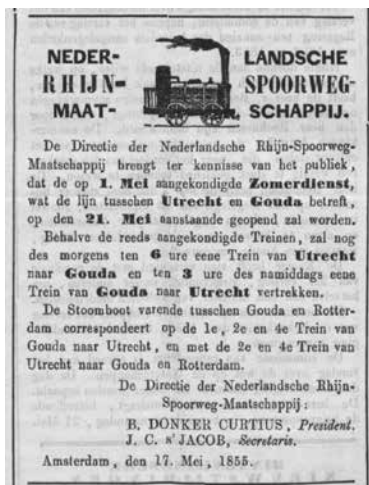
NEDER- LANDSCHE
RHIJN- SPOORWEG-
MAAT- SCHAPPIJ.

De Directie der Nederlandsche Rhijn-Spoorweg-Maatschappij brengt ter kennisse van het publiek, dat de op 1. Mei aangekondigde Zomerdienst, wat de lijn tusschen Utrecht en Gouda betreft, op den 21. Mei aanstaande geopend zal worden.

Behalve de reeds aangekondigde Treinen, zal nog des morgens ten 6 ure eene Trein van Utrecht naar Gouda en ten 3 ure des namiddags eene Trein van Gouda naar Utrecht vertrekken.

De Stoomboot varende tusschen Gouda en Rotterdam correspondeert op de 1e, 2e en 4e Trein van Gouda naar Utrecht, en met de 2e en 4e Trein van Utrecht naar Gouda en Rotterdam.

De Directie der Nederlandsche Rhijn-Spoorweg-Maatschappij:
B. DONKER CURTIUS, President.
J. C. s' JACOB, Secretaris.

Amsterdam, den 17. Mei, 1855.